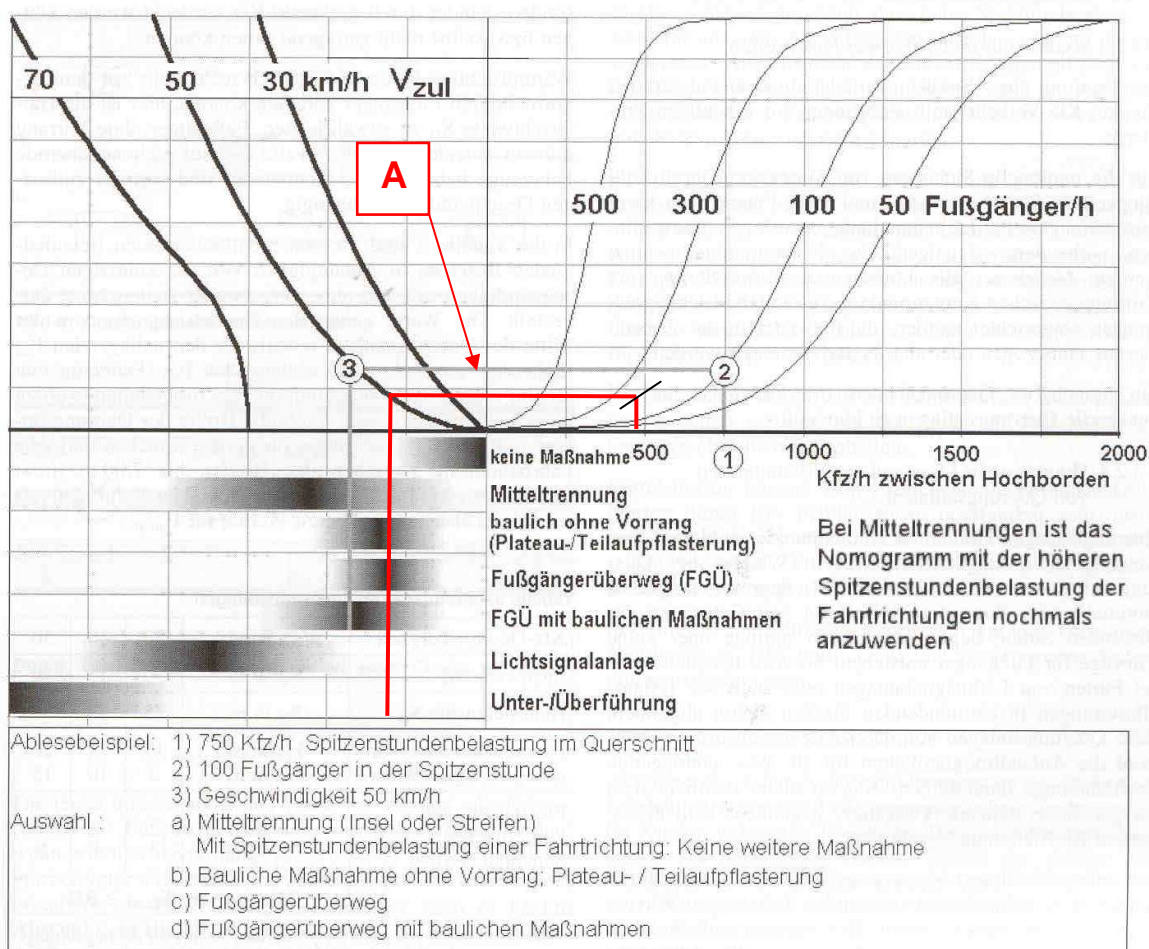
70 50 30 km/h $V_{zul}$

A

500 300 100 50 Fußgänger/h

3

2

keine Maßnahme 500 1 1000 1500 2000

Kfz/h zwischen Hochborden

Mitteltrennung

baulich ohne Vorrang (Plateau-/Teilaufpflasterung)

Fußgängerüberweg (FGÜ)

FGÜ mit baulichen Maßnahmen

Lichtsignalanlage

Unter-/Überführung

Bei Mitteltrennungen ist das Nomogramm mit der höheren Spitzenstundenbelastung der Fahrtrichtungen nochmals anzuwenden

Ablesebeispiel: 1) 750 Kfz/h Spitzenstundenbelastung im Querschnitt
2) 100 Fußgänger in der Spitzenstunde
3) Geschwindigkeit 50 km/h

Auswahl : a) Mitteltrennung (Insel oder Streifen)
Mit Spitzenstundenbelastung einer Fahrtrichtung: Keine weitere Maßnahme
b) Bauliche Maßnahme ohne Vorrang; Plateau- / Teilaufpflasterung
c) Fußgängerüberweg
d) Fußgängerüberweg mit baulichen Maßnahmen